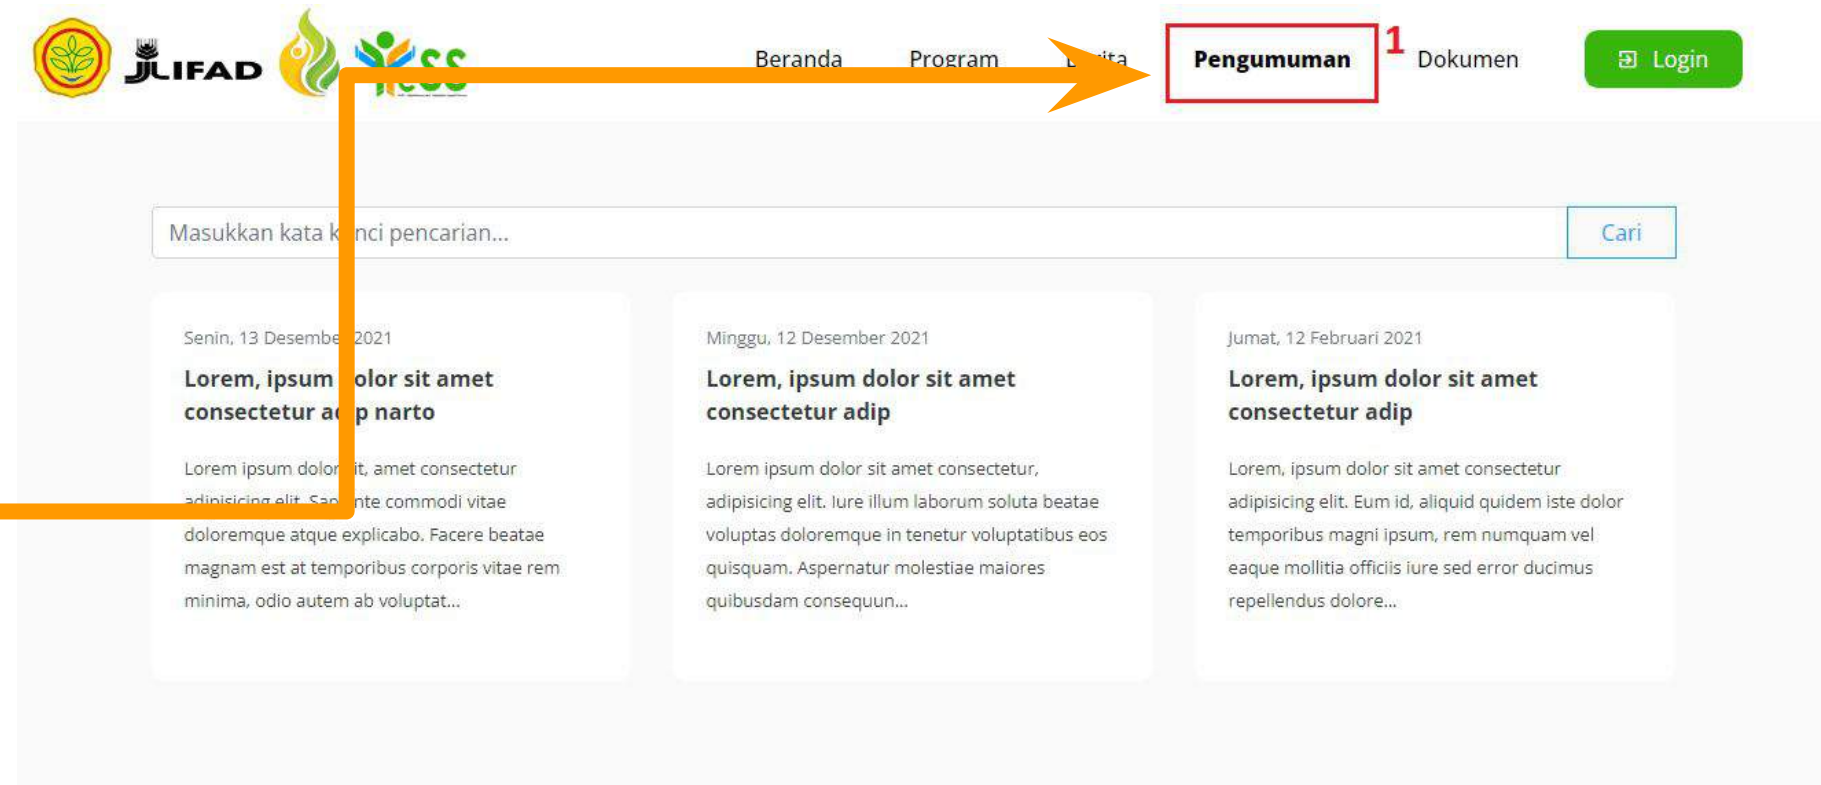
IFAD

Beranda Program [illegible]ita Pengumuman 1 Dokumen Login

Masukkan kata k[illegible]nci pencarian... Cari

Senin, 13 Desembe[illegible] 2021

Lorem, ipsum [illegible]olor sit amet consectetur a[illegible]p narto

Lorem ipsum dolor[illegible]it, amet consectetur adipisicing elit. Sa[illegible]nte commodi vitae doloremque atque explicabo. Facere beatae magnam est at temporibus corporis vitae rem minima, odio autem ab voluptat...

Minggu, 12 Desember 2021

Lorem, ipsum dolor sit amet consectetur adip

Lorem ipsum dolor sit amet consectetur, adipisicing elit. Iure illum laborum soluta beatae voluptas doloremque in tenetur voluptatibus eos quisquam. Aspernatur molestiae maiores quibusdam consequun...

Jumat, 12 Februari 2021

Lorem, ipsum dolor sit amet consectetur adip

Lorem, ipsum dolor sit amet consectetur adipisicing elit. Eum id, aliquid quidem iste dolor temporibus magni ipsum, rem numquam vel eaque mollitia officiis iure sed error ducimus repellendus dolore...